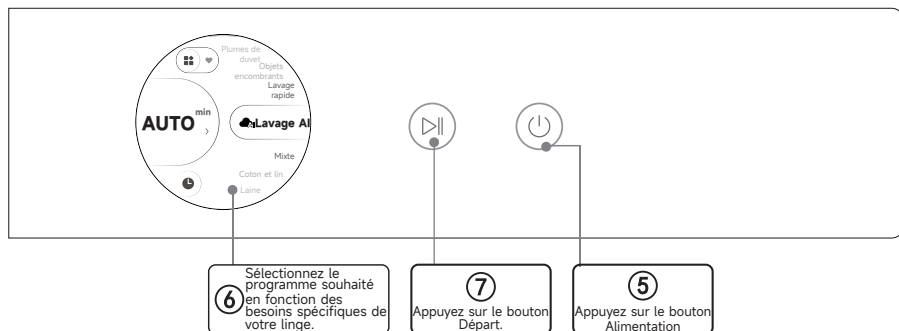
Plumes de duvet
Objets encombrants
Lavage rapide
AUTO min
Lavage AI
Mixte
Coton et lin
Laine

⑥ Sélectionnez le programme souhaité en fonction des besoins spécifiques de votre linge.

⑦ Appuyez sur le bouton Départ.

⑤ Appuyez sur le bouton Alimentation